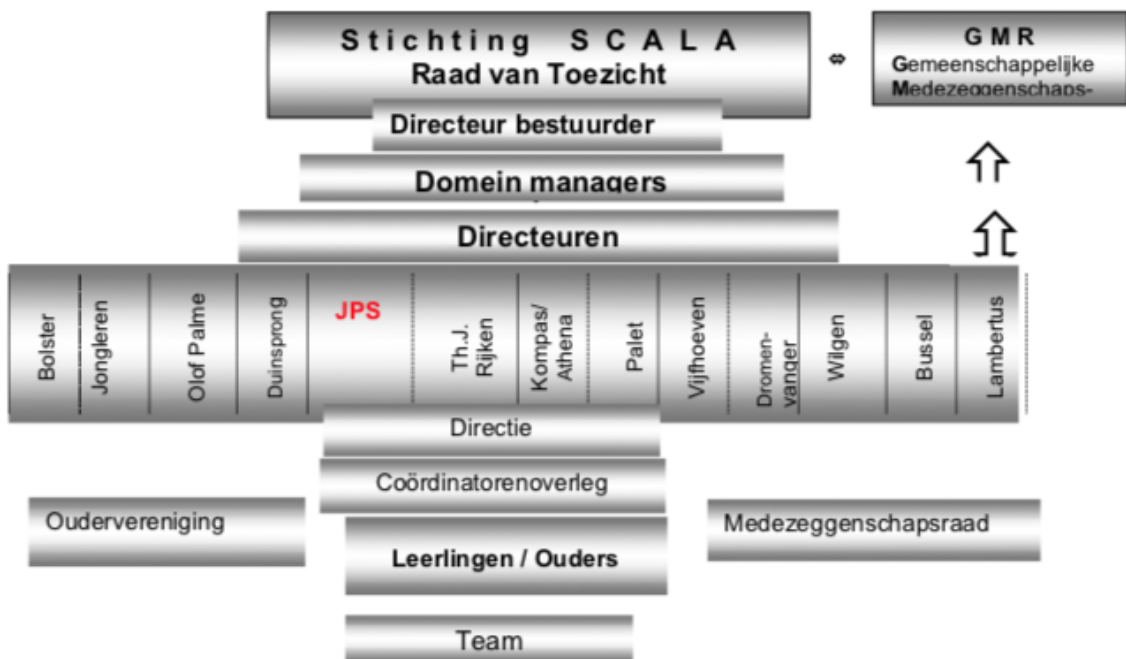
Stichting SCALA
Raad van Toezicht

GMR
Gemeenschappelijke
Medezeggenschaps-

Directeur bestuurder

Domein managers

Directeuren

Bolster

Jongleren

Olof Palme

Duinsprong

JPS

Th.J. Rijken

Kompas/ Athena

Palet

Vijfhoeven

Dromen-vanger

Wilgen

Bussel

Lambertus

Directie

Coördinatorenoverleg

Oudervereniging

Medezeggenschapsraad

Leerlingen / Ouders

Team